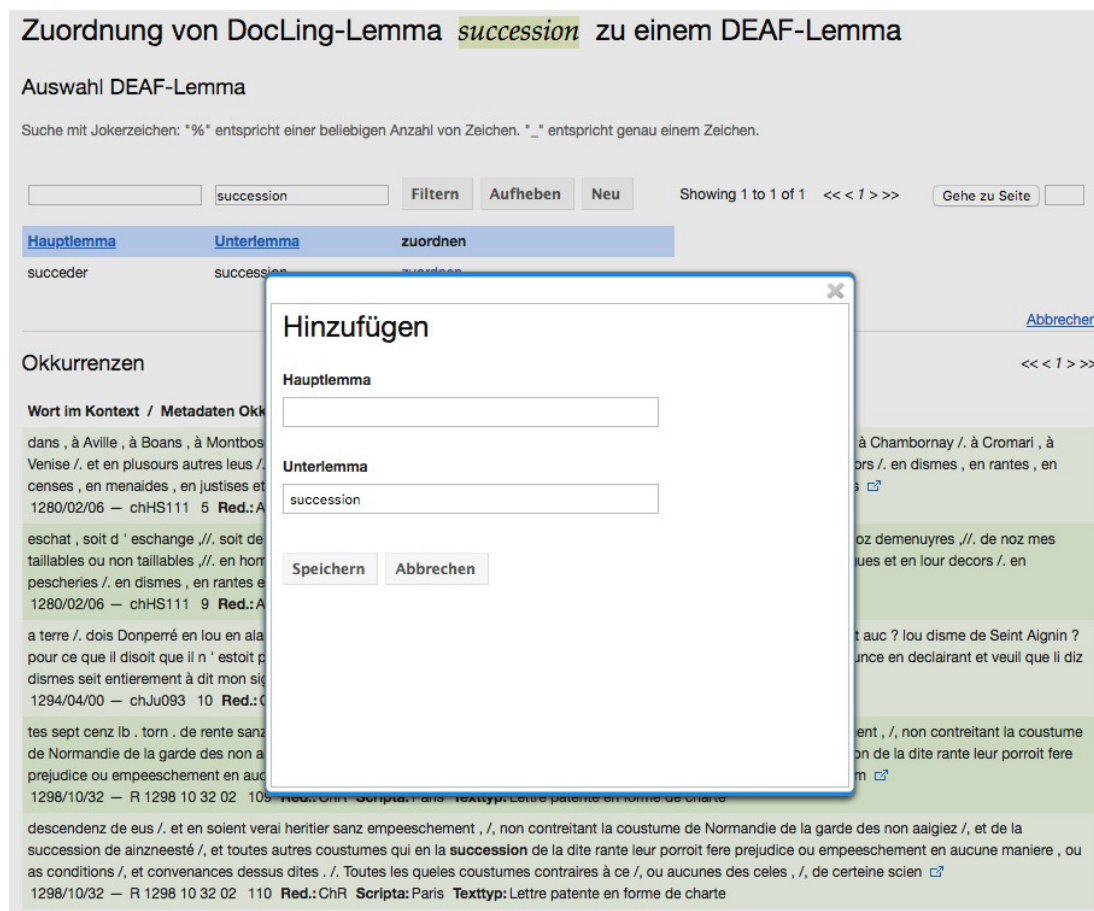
Zuordnung von DocLing-Lemma *succession* zu einem DEAF-Lemma

Auswahl DEAF-Lemma

Suche mit Jokerzeichen: "%" entspricht einer beliebigen Anzahl von Zeichen. "_" entspricht genau einem Zeichen.

succession | Filtern | Aufheben | Neu | Showing 1 to 1 of 1 << < 1 > >> | Gehe zu Seite

| Hauptlemma | Unterlemma | zuordnen |
|---|---|---|
| succeder | succession | zuordnen |

Abbrechen

Okkurrenzen

<< < 1 > >>

Wort im Kontext / Metadaten Okk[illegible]

dans , à Aville , à Boans , à Montbos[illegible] à Chambornay /. à Cromari , à Venise /. et en plusours autres leus /.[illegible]rs /. en dismes , en rantes , en censes , en menaides , en justises et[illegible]s
1280/02/06 — chHS111 5 Red.: A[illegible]

eschat , soit d ' eschange ,//. soit de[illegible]oz demenuyres ,//. de noz mes taillables ou non taillables ,//. en hom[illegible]ues et en lour decors /. en pescheries /. en dismes , en rantes e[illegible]
1280/02/06 — chHS111 9 Red.: A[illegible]

a terre /. dois Donperré en lou en ala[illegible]t auc ? lou disme de Seint Aignin ? pour ce que il disoit que il n ' estoit p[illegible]unce en declairant et veuil que li diz dismes seit entierement à dit mon sig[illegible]
1294/04/00 — chJu093 10 Red.: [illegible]

tes sept cenz lb . torn . de rente sanz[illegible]ent , /, non contreitant la coustume de Normandie de la garde des non a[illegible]on de la dite rante leur porroit fere prejudice ou empeeschement en auc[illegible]m
1298/10/32 — R 1298 10 32 02 109 Red.: ChR Scripta: Paris Texttyp: Lettre patente en forme de charte

Hinzufügen

Hauptlemma

Unterlemma

succession

Speichern Abbrechen

descendenz de eus /. et en soient verai heritier sanz empeeschement , /, non contreitant la coustume de Normandie de la garde des non aaigiez /, et de la succession de ainzneesté /, et toutes autres coustumes qui en la succession de la dite rante leur porroit fere prejudice ou empeeschement en aucune maniere , ou as conditions /, et convenances dessus dites . /. Toutes les queles coustumes contraires à ce /, ou aucunes des celes , /, de certeine scien
1298/10/32 — R 1298 10 32 02 110 Red.: ChR Scripta: Paris Texttyp: Lettre patente en forme de charte